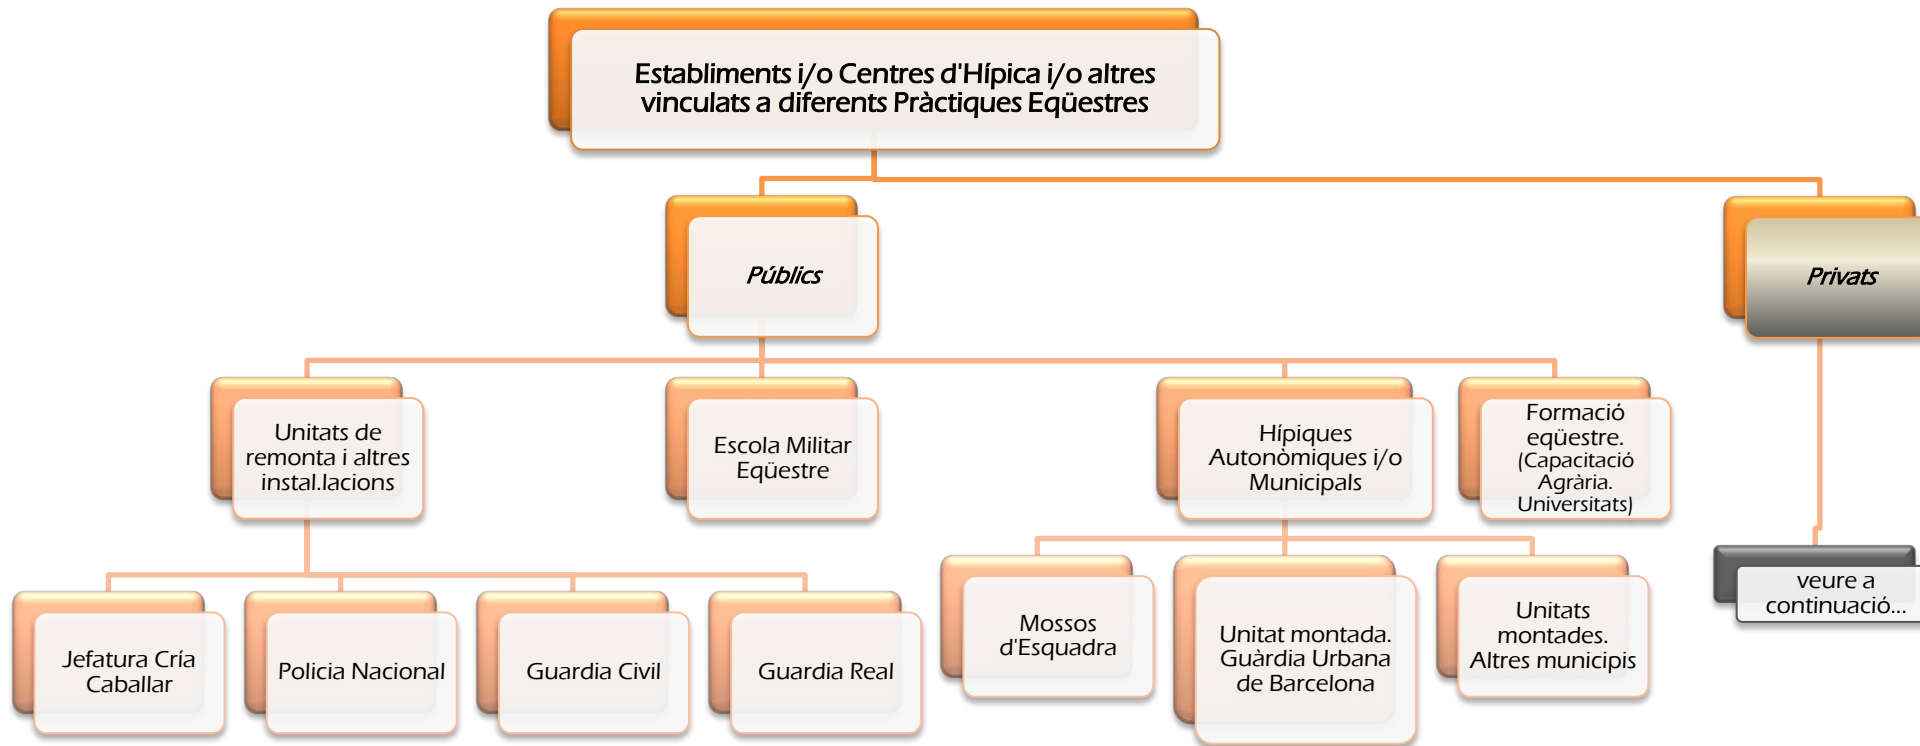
Establiments i/o Centres d'Hípica i/o altres vinculats a diferents Pràctiques Eqüestres

Públics

Privats

Unitats de remonta i altres instal.lacions

Escola Militar Eqüestre

Hípiques Autonòmiques i/o Municipals

Formació eqüestre. (Capacitació Agrària. Universitats)

veure a continuació...

Jefatura Cría Caballar

Policia Nacional

Guardia Civil

Guardia Real

Mossos d'Esquadra

Unitat montada. Guàrdia Urbana de Barcelona

Unitats montades. Altres municipis